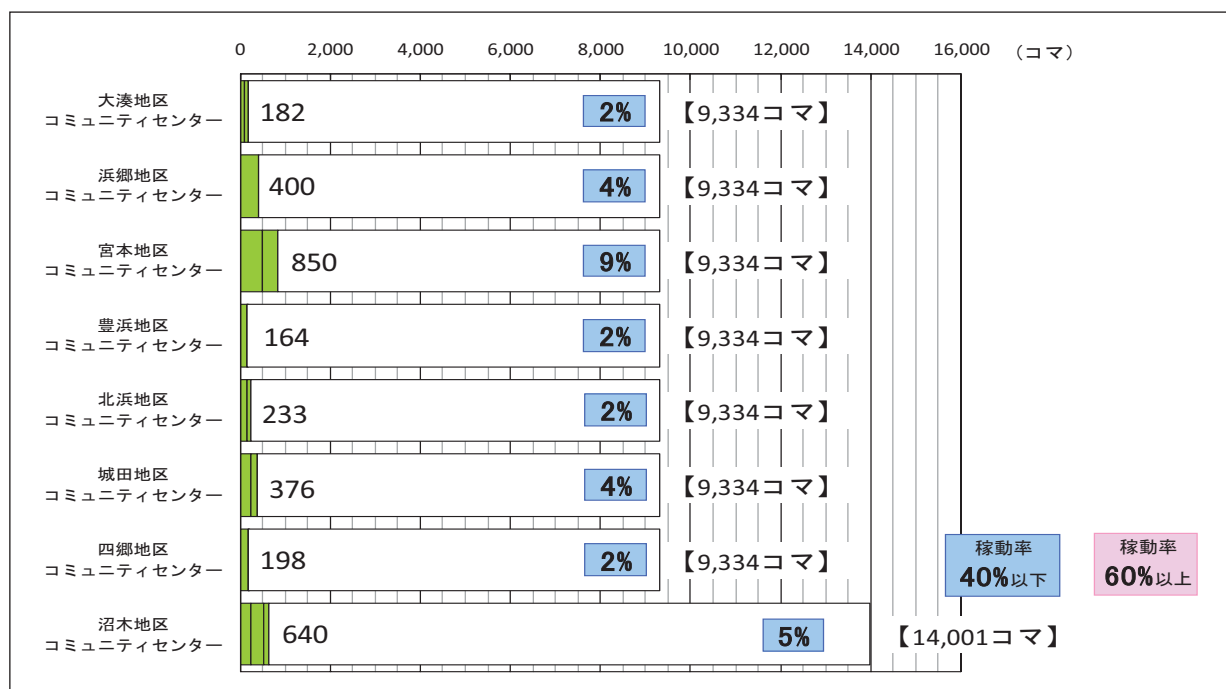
0 2,000 4,000 6,000 8,000 10,000 12,000 14,000 16,000 （コマ）

大湊地区コミュニティセンター 182 2% 【9,334コマ】

浜郷地区コミュニティセンター 400 4% 【9,334コマ】

宮本地区コミュニティセンター 850 9% 【9,334コマ】

豊浜地区コミュニティセンター 164 2% 【9,334コマ】

北浜地区コミュニティセンター 233 2% 【9,334コマ】

城田地区コミュニティセンター 376 4% 【9,334コマ】

四郷地区コミュニティセンター 198 2% 【9,334コマ】

沼木地区コミュニティセンター 640 5% 【14,001コマ】

稼動率 40%以下

稼動率 60%以上